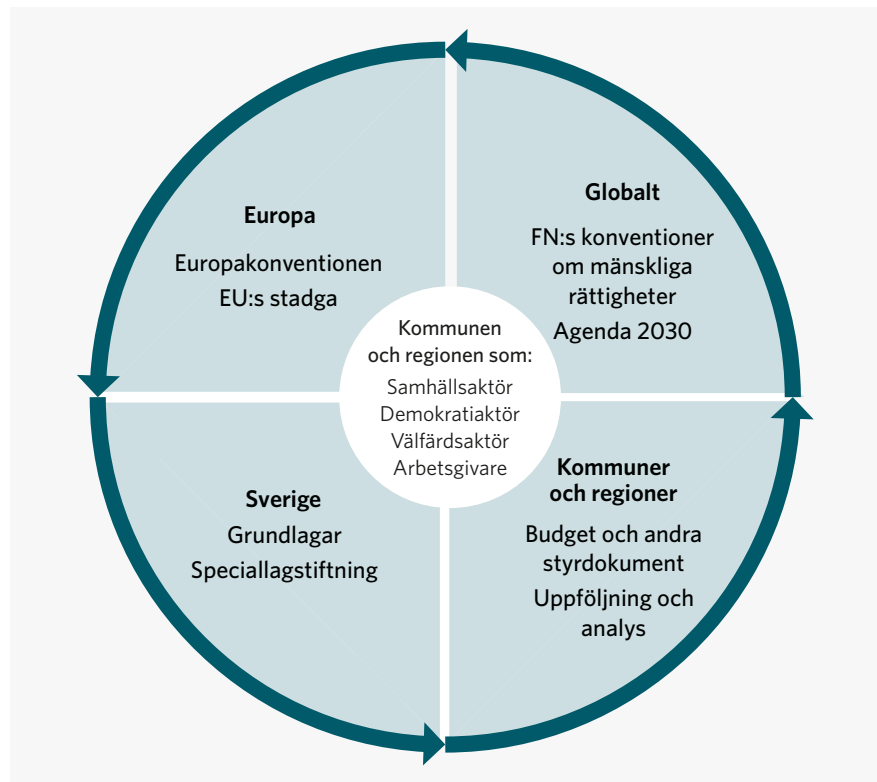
Europa

Europakonventionen
EU:s stadga

Globalt

FN:s konventioner om mänskliga rättigheter
Agenda 2030

Kommunen och regionen som:
Samhällsaktör
Demokratiaktör
Välfärdsaktör
Arbetsgivare

Sverige

Grundlagar
Speciallagstiftning

Kommuner och regioner

Budget och andra styrdokument
Uppföljning och analys